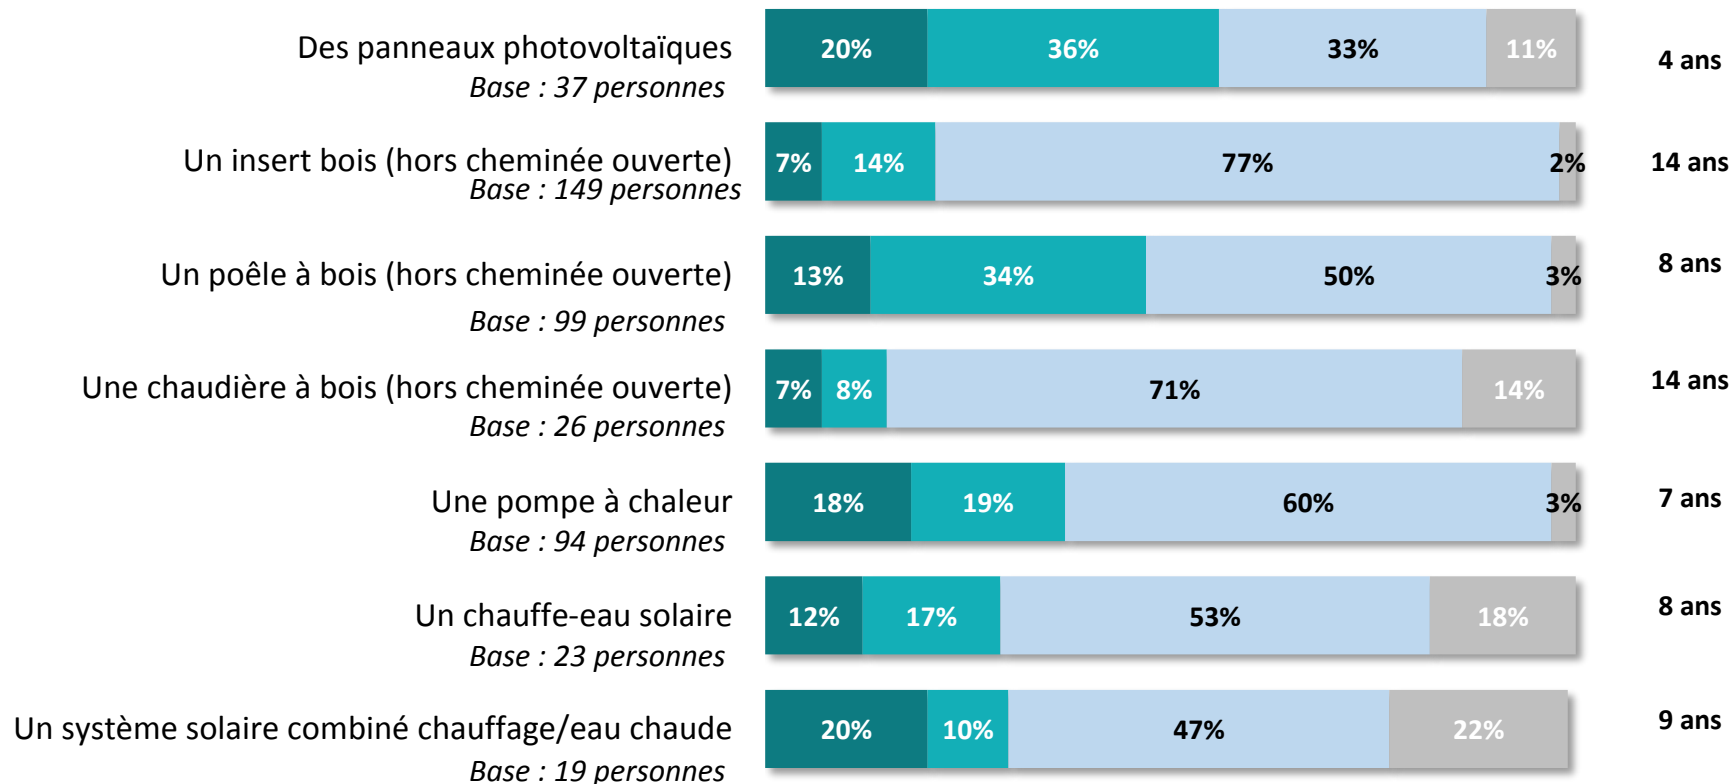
| | | | | | |
|---|---|---|---|---|---|
| Des panneaux photovoltaïques *Base : 37 personnes* | 20% | 36% | 33% | 11% | 4 ans |
| Un insert bois (hors cheminée ouverte) *Base : 149 personnes* | 7% | 14% | 77% | 2% | 14 ans |
| Un poêle à bois (hors cheminée ouverte) *Base : 99 personnes* | 13% | 34% | 50% | 3% | 8 ans |
| Une chaudière à bois (hors cheminée ouverte) *Base : 26 personnes* | 7% | 8% | 71% | 14% | 14 ans |
| Une pompe à chaleur *Base : 94 personnes* | 18% | 19% | 60% | 3% | 7 ans |
| Un chauffe-eau solaire *Base : 23 personnes* | 12% | 17% | 53% | 18% | 8 ans |
| Un système solaire combiné chauffage/eau chaude *Base : 19 personnes* | 20% | 10% | 47% | 22% | 9 ans |